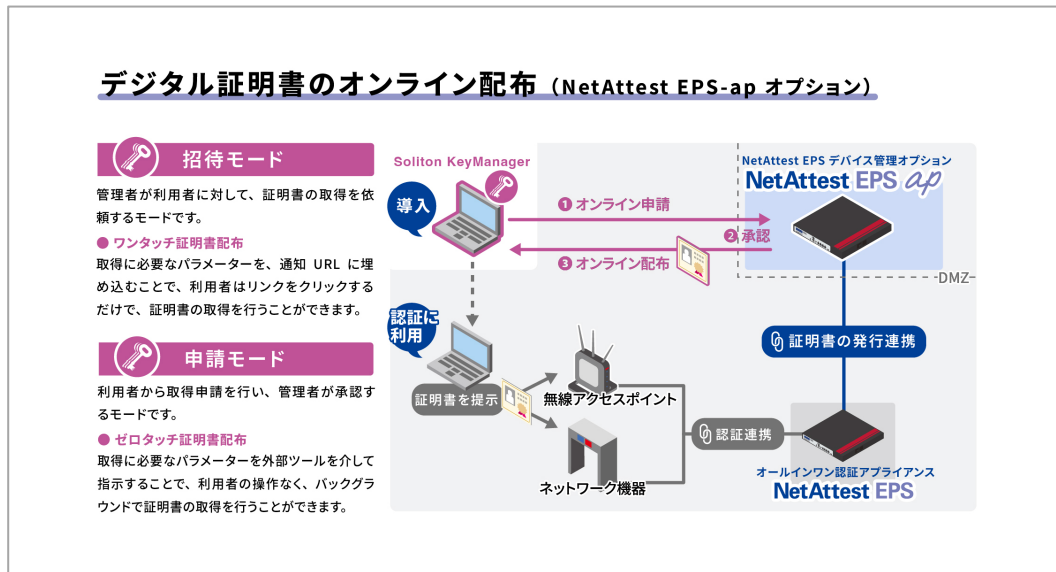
デジタル証明書のオンライン配布（NetAttest EPS-ap オプション）

招待モード

管理者が利用者に対して、証明書の取得を依頼するモードです。

● ワンタッチ証明書配布

取得に必要なパラメーターを、通知 URL に埋め込むことで、利用者はリンクをクリックするだけで、証明書の取得を行うことができます。

申請モード

利用者から取得申請を行い、管理者が承認するモードです。

● ゼロタッチ証明書配布

取得に必要なパラメーターを外部ツールを介して指示することで、利用者の操作なく、バックグラウンドで証明書の取得を行うことができます。

Soliton KeyManager

導入

❶ オンライン申請

❷ 承認

❸ オンライン配布

NetAttest EPS デバイス管理オプション

NetAttest EPS ap

DMZ

認証に利用

証明書の発行連携

証明書を提示

無線アクセスポイント

認証連携

ネットワーク機器

オールインワン認証アプライアンス

NetAttest EPS